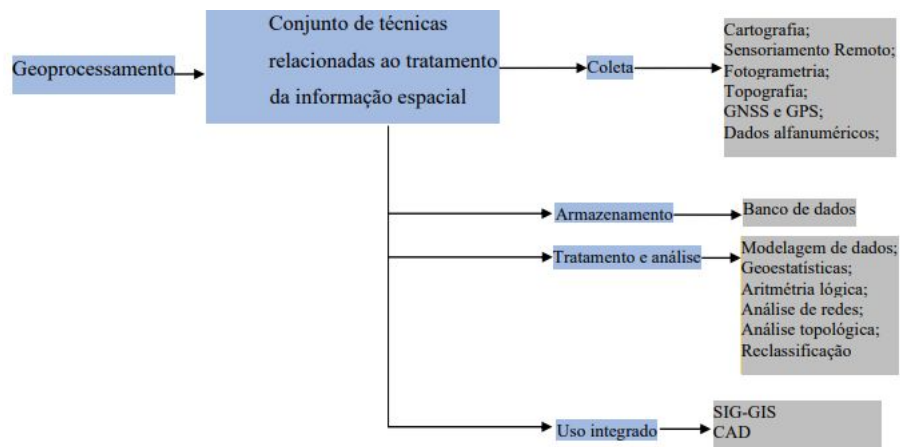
Geoprocessamento

Conjunto de técnicas relacionadas ao tratamento da informação espacial

Coleta

Cartografia;
Sensoriamento Remoto;
Fotogrametria;
Topografia;
GNSS e GPS;
Dados alfanuméricos;

Armazenamento

Banco de dados

Tratamento e análise

Modelagem de dados;
Geoestatísticas;
Aritmétria lógica;
Análise de redes;
Análise topológica;
Reclassificação

Uso integrado

SIG-GIS
CAD